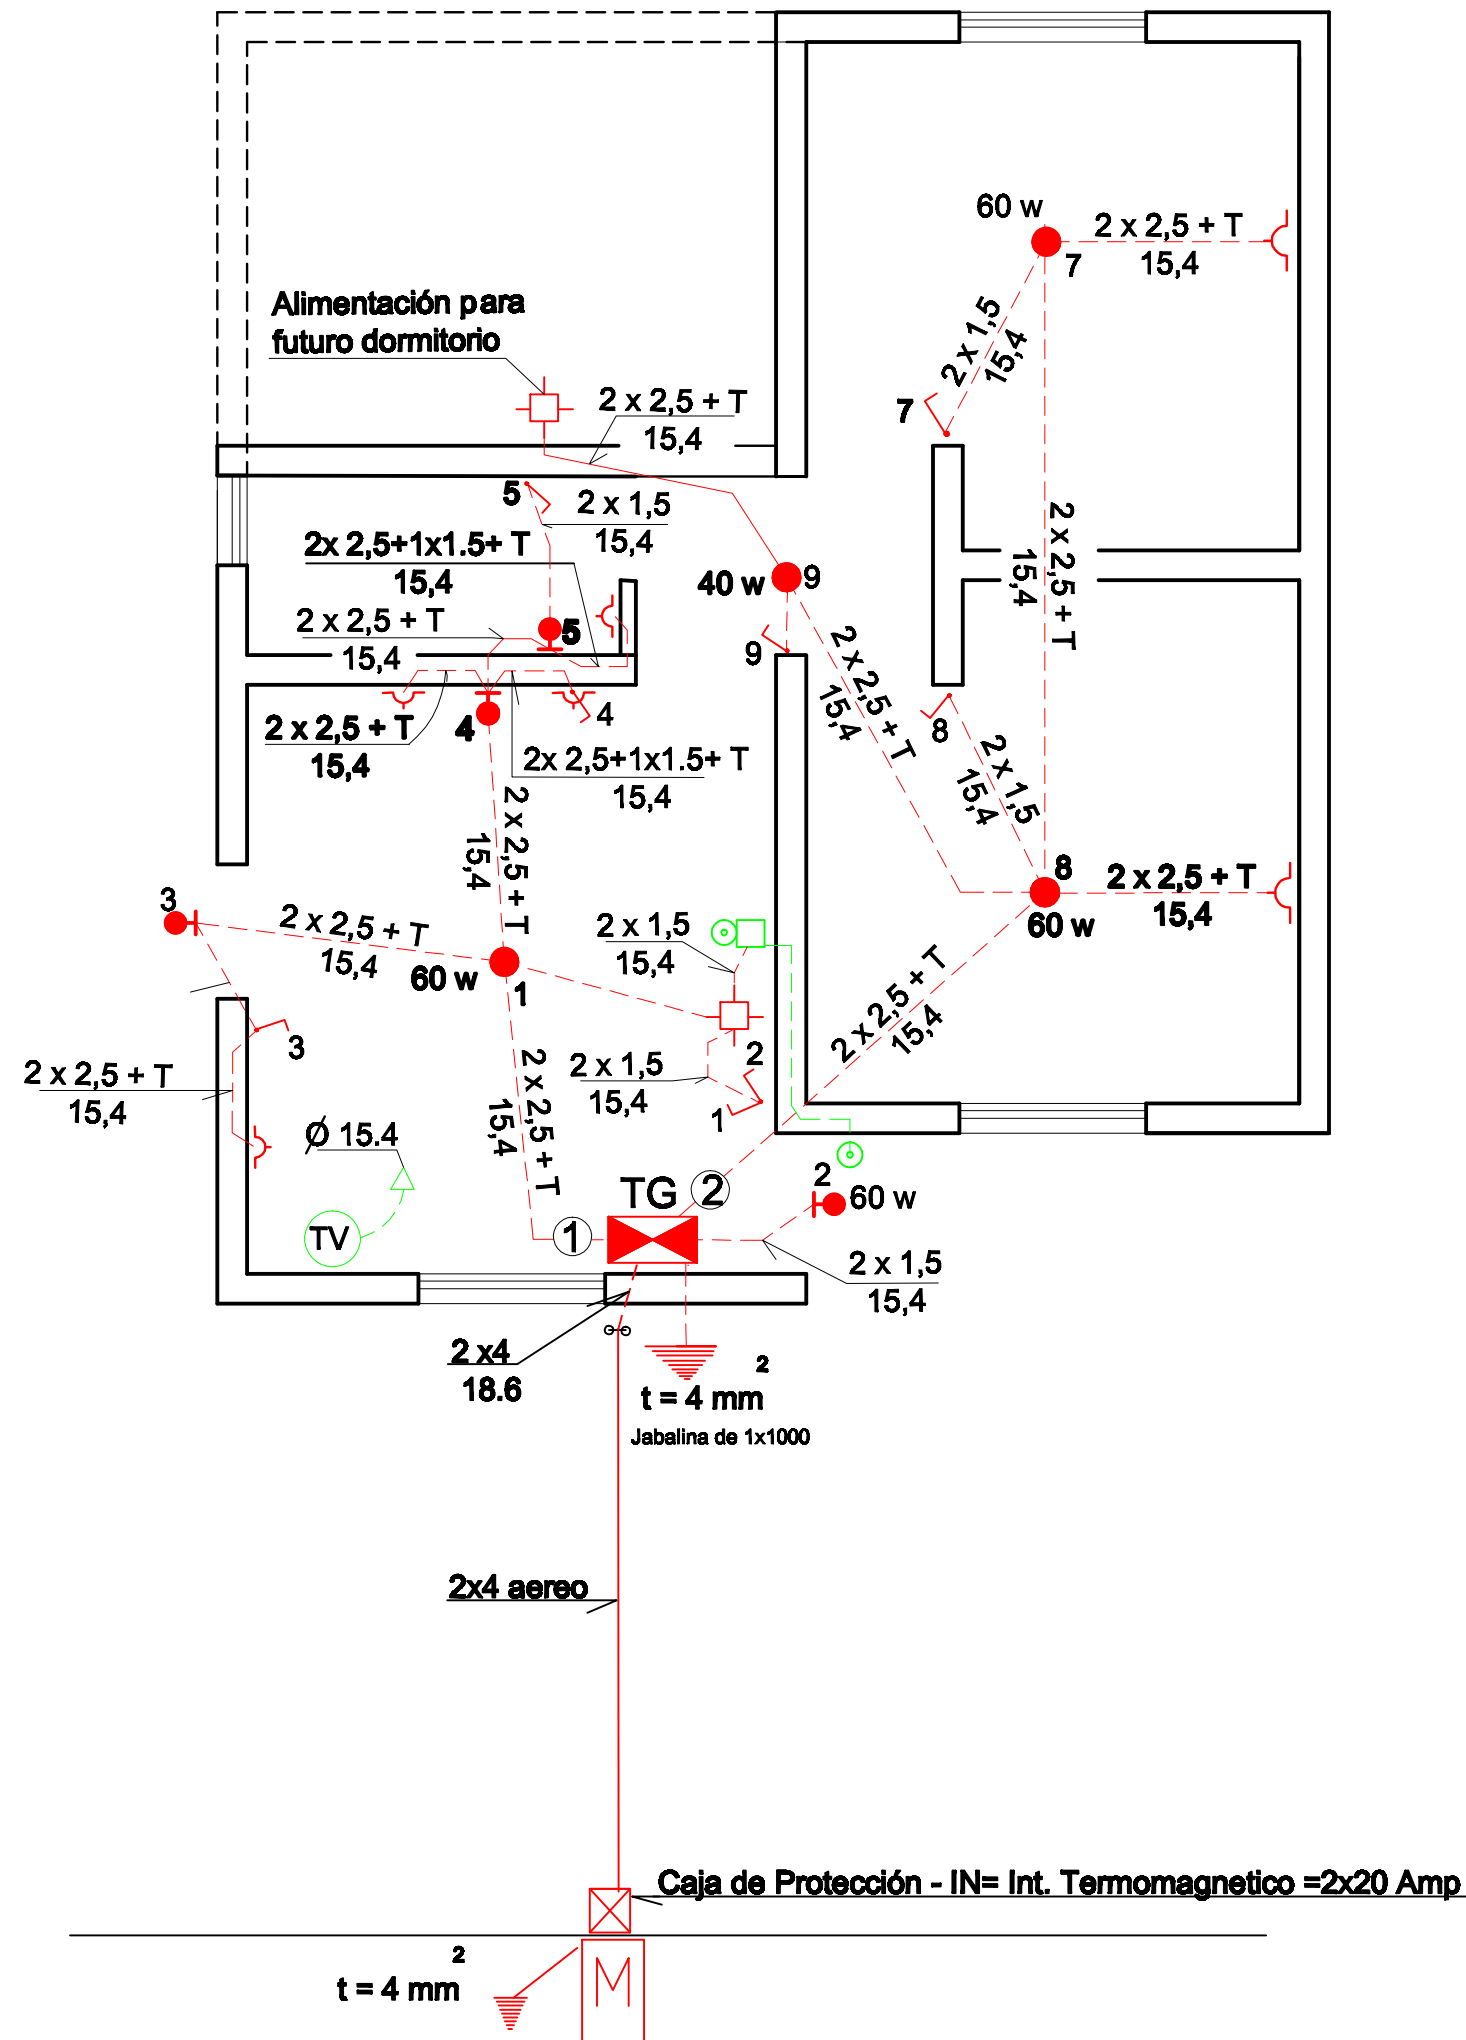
60 w
2 x 2,5 + T
15,4
7

Alimentación para futuro dormitorio

2 x 1,5
15,4
7

2 x 2,5 + T
15,4

5
2 x 1,5
15,4

2x 2,5+1x1.5+ T
15,4

40 w
9

2 x 2,5 + T
15,4
5

2 x 2,5 + T
15,4

9

2 x 2,5 + T
15,4

2 x 2,5 + T
15,4

2 x 2,5 + T
15,4
4
4

2x 2,5+1x1.5+ T
15,4

8
2 x 1,5
15,4

2 x 2,5 + T
15,4

8
2 x 2,5 + T
15,4
60 w

3
2 x 2,5 + T
15,4
60 w
1

2 x 1,5
15,4

2 x 2,5 + T
15,4

3

2 x 2,5 + T
15,4

2 x 1,5
15,4
2
1

2 x 2,5 + T
15,4

Ø 15.4

TV

TG
2
1

2
60 w

2 x 1,5
15,4

2 x4
18.6

t = 4 mm$^2$
Jabalina de 1x1000

2x4 aereo

Caja de Protección - IN= Int. Termomagnetico =2x20 Amp

t = 4 mm$^2$

M